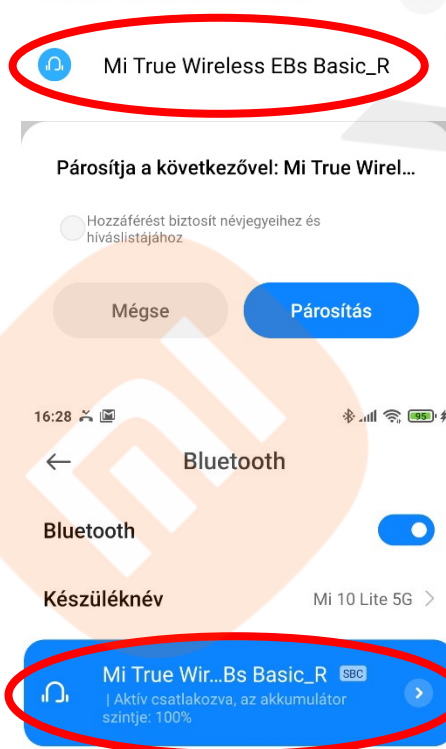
Mi True Wireless EBs Basic_R

Párosítja a következővel: Mi True Wirel...

Hozzáférést biztosít névjegyeihez és híváslistájához

Mégse

Párosítás

16:28

95

Bluetooth

Bluetooth

Készüléknév

Mi 10 Lite 5G

Mi True Wir...Bs Basic_R SBC

| Aktív csatlakozva, az akkumulátor szintje: 100%